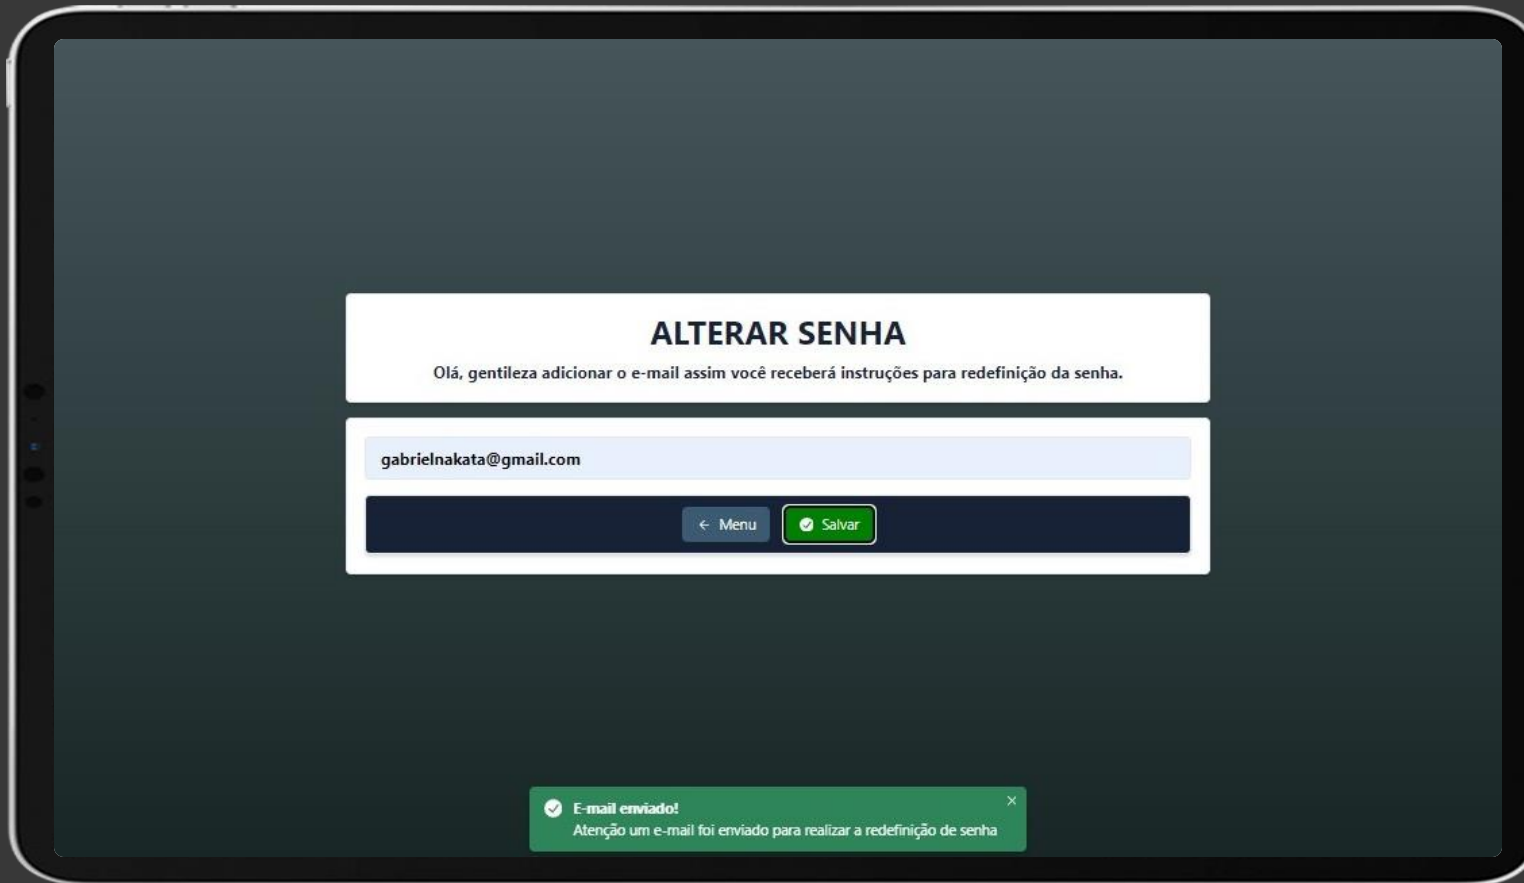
ALTERAR SENHA

Olá, gentileza adicionar o e-mail assim você receberá instruções para redefinição da senha.

gabrielnakata@gmail.com

← Menu

Salvar

E-mail enviado!
Atenção um e-mail foi enviado para realizar a redefinição de senha

×